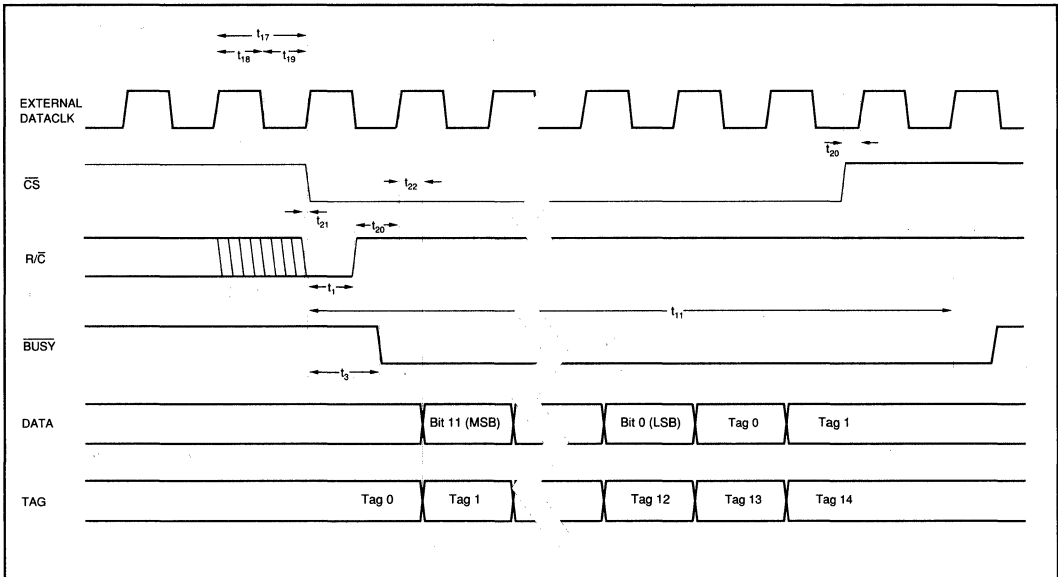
$t_{17}$
$t_{18}$ $t_{19}$

EXTERNAL DATACLK

$t_{20}$

$\overline{CS}$

$t_{22}$

$t_{21}$

$t_{20}$

R/$\overline{C}$

$t_1$

$t_{11}$

$\overline{BUSY}$

$t_3$

DATA

Bit 11 (MSB)

Bit 0 (LSB)

Tag 0

Tag 1

TAG

Tag 0

Tag 1

Tag 12

Tag 13

Tag 14